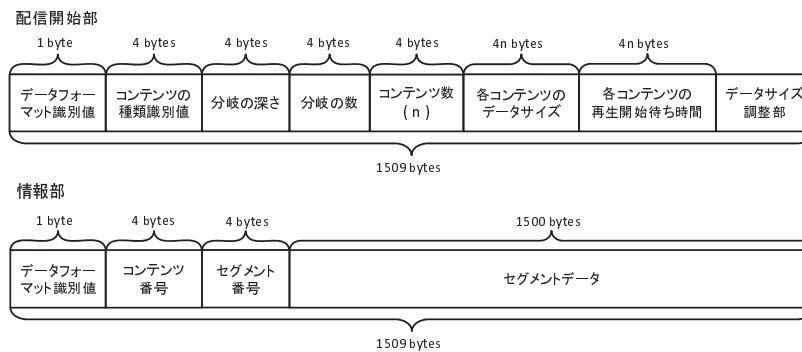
配信開始部

| 1 byte | 4 bytes | 4 bytes | 4 bytes | 4 bytes | 4n bytes | 4n bytes | |
|---|---|---|---|---|---|---|---|
| データフォーマット識別値 | コンテンツの種類識別値 | 分岐の深さ | 分岐の数 | コンテンツ数 (n) | 各コンテンツのデータサイズ | 各コンテンツの再生開始待ち時間 | データサイズ調整部 |

1509 bytes

情報部

| 1 byte | 4 bytes | 4 bytes | 1500 bytes |
|---|---|---|---|
| データフォーマット識別値 | コンテンツ番号 | セグメント番号 | セグメントデータ |

1509 bytes